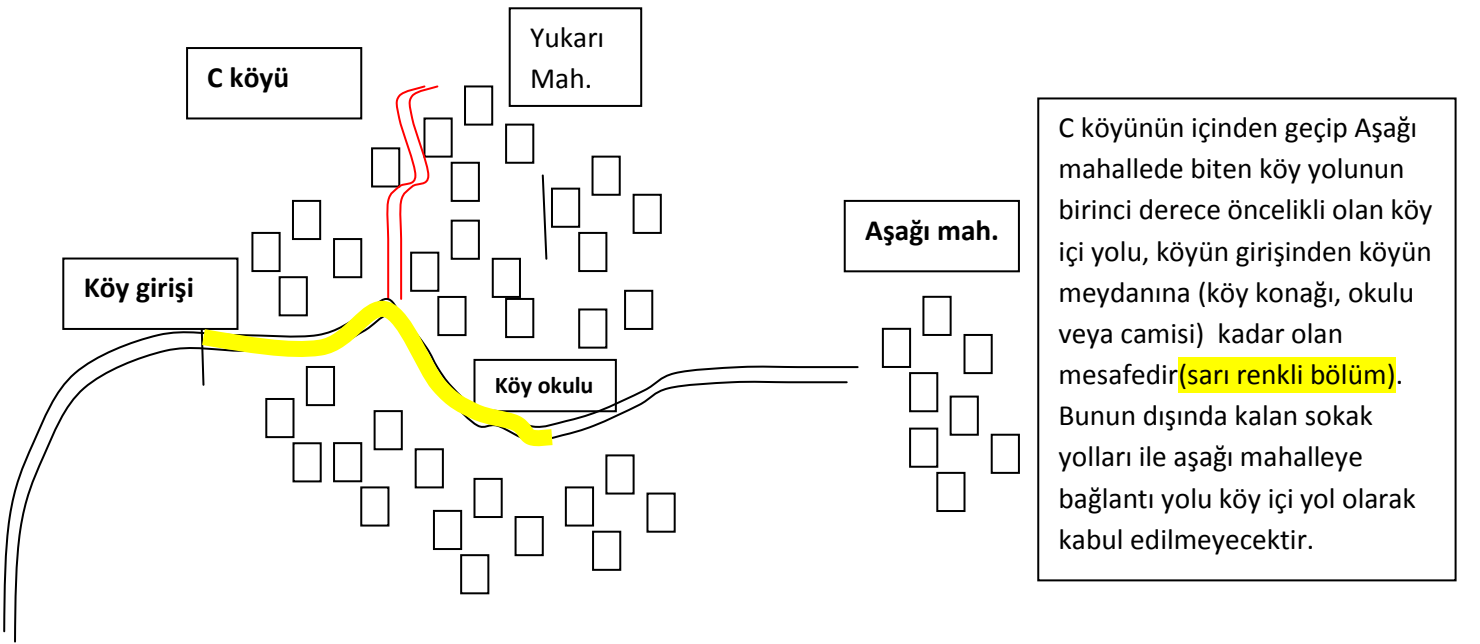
C köyü

Yukarı Mah.

Köy girişi

Köy okulu

Aşağı mah.

C köyünün içinden geçip Aşağı mahallede biten köy yolunun birinci derece öncelikli olan köy içi yolu, köyün girişinden köyün meydanına (köy konağı, okulu veya camisi) kadar olan mesafedir(sarı renkli bölüm). Bunun dışında kalan sokak yolları ile aşağı mahalleye bağlantı yolu köy içi yol olarak kabul edilmeyecektir.